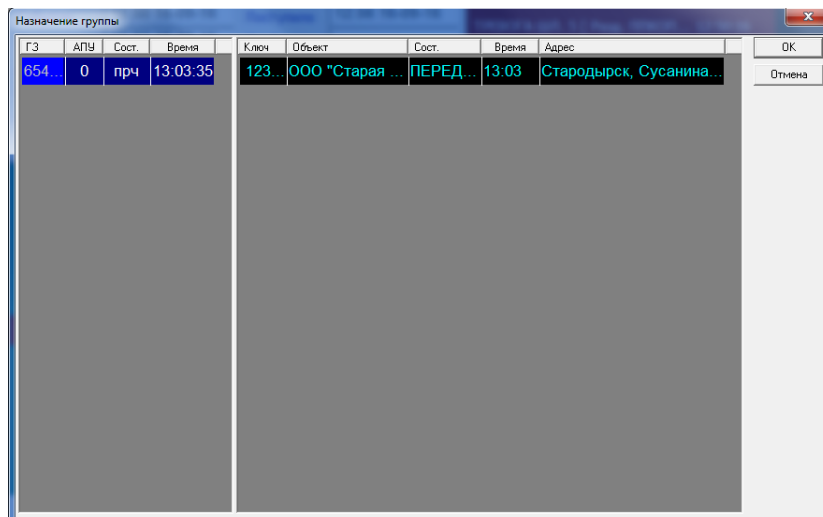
Назначение группы

| ГЗ | АПУ | Сост. | Время |
|---|---|---|---|
| 654... | 0 | прч | 13:03:35 |

| Ключ | Объект | Сост. | Время | Адрес |
|---|---|---|---|---|
| 123... | ООО "Старая ... | ПЕРЕД... | 13:03 | Стародырск, Сусанина... |

OK
Отмена